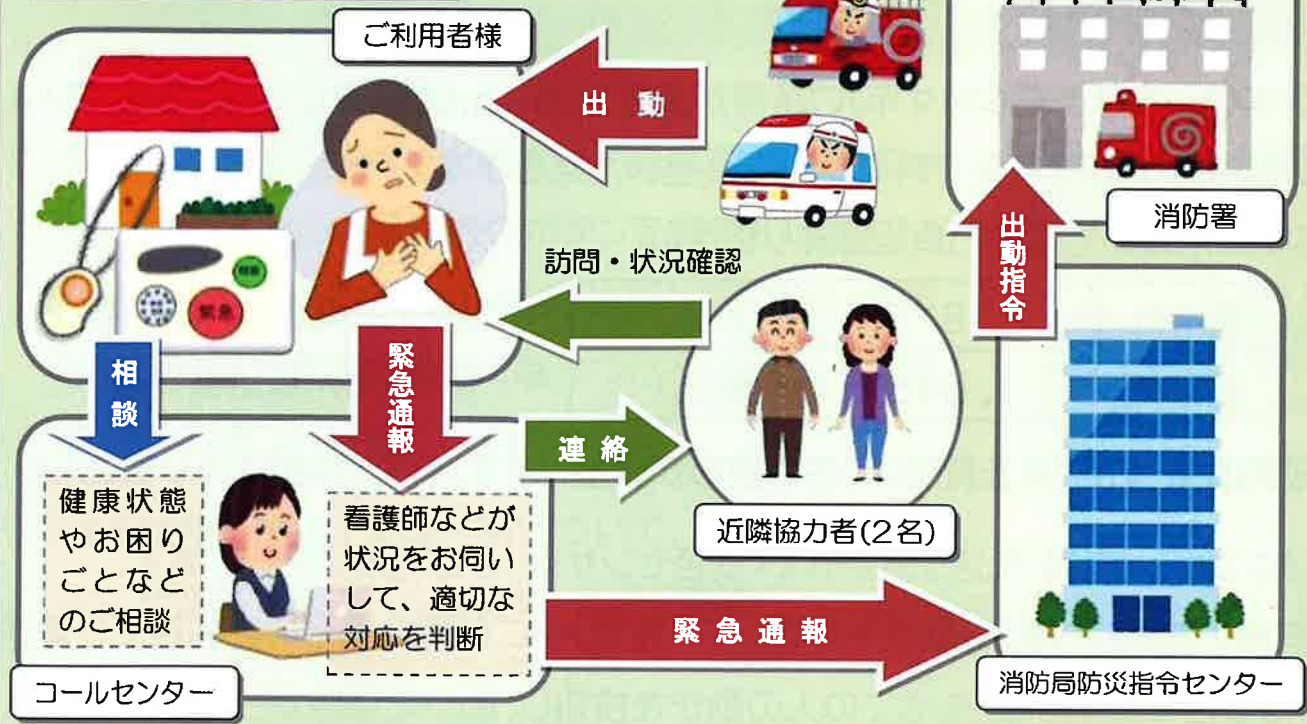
ご利用者様

出動

消防署

出動指令

訪問・状況確認

相談

緊急通報

連絡

健康状態やお困りごとなどのご相談

看護師などが状況をお伺いして、適切な対応を判断

近隣協力者(2名)

緊急通報

コールセンター

消防局防災指令センター

緊急